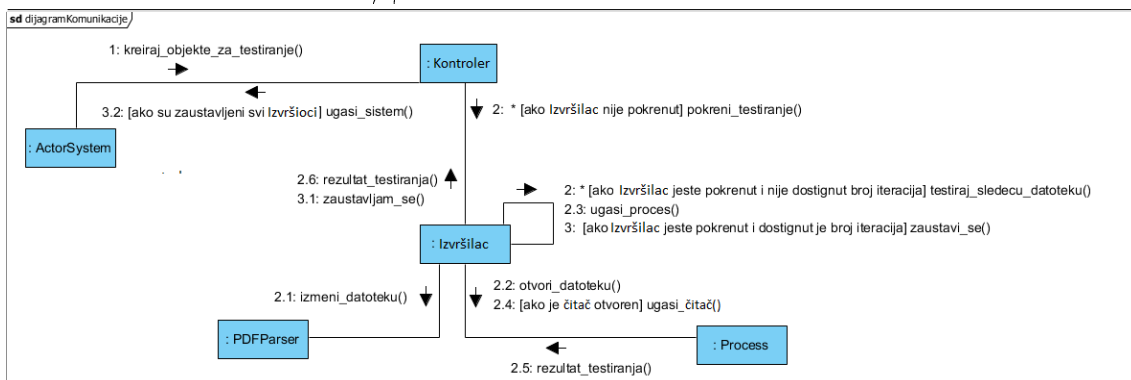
sd dijagramKomunikacije

1: kreiraj_objekte_za_testiranje()

: Kontroler

3.2: [ako su zaustavljeni svi Izvršioci] ugasi_sistem()

2: * [ako Izvršilac nije pokrenut] pokreni_testiranje()

: ActorSystem

2.6: rezultat_testiranja()
3.1: zaustavljam_se()

2: * [ako Izvršilac jeste pokrenut i nije dostignut broj iteracija] testiraj_sledecu_datoteku()
2.3: ugasi_proces()
3: [ako Izvršilac jeste pokrenut i dostignut je broj iteracija] zaustavi_se()

: Izvršilac

2.1: izmeni_datoteku()

2.2: otvori_datoteku()
2.4: [ako je čitač otvoren] ugasi_čitač()

: PDFParser

: Process

2.5: rezultat_testiranja()